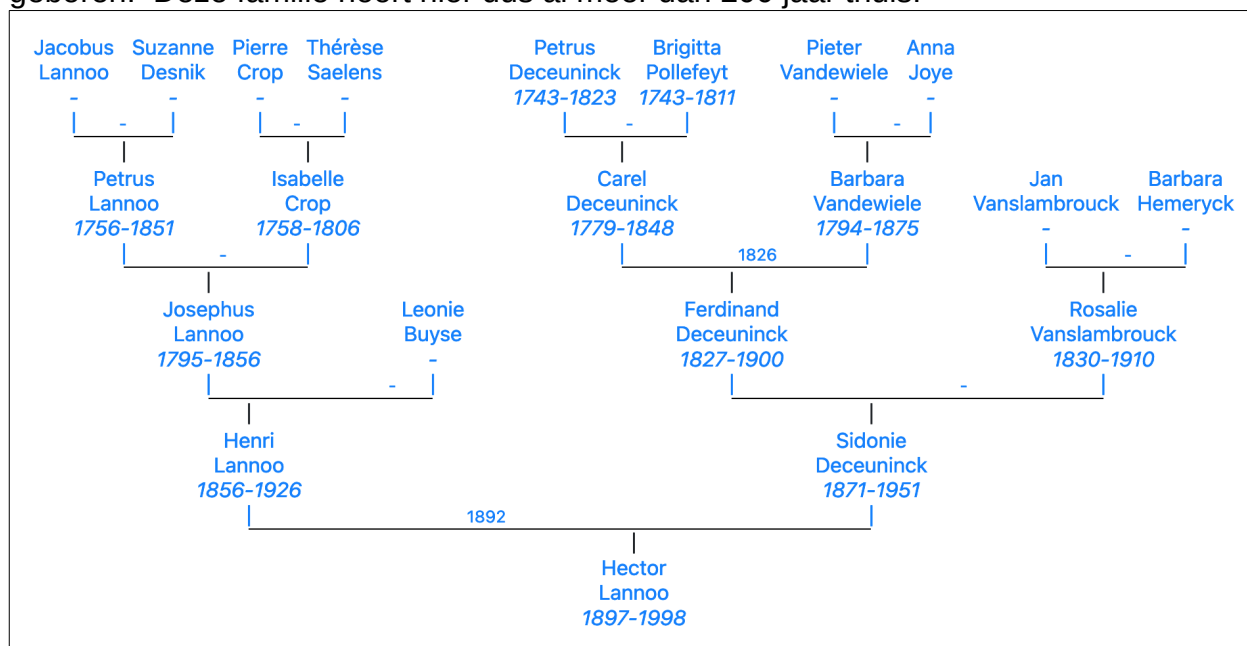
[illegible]

Jacobus Lannoo
-

Suzanne Desnik
-

-

Pierre Crop
-

Thérèse Saelens
-

-

Petrus Deceuninck
*1743-1823*

Brigitta Pollefeyt
*1743-1811*

-

Pieter Vandewiele
-

Anna Joye
-

-

Petrus Lannoo
*1756-1851*

Isabelle Crop
*1758-1806*

-

Carel Deceuninck
*1779-1848*

Barbara Vandewiele
*1794-1875*

1826

Jan Vanslambrouck
-

Barbara Hemeryck
-

-

Josephus Lannoo
*1795-1856*

Leonie Buyse
-

-

Ferdinand Deceuninck
*1827-1900*

Rosalie Vanslambrouck
*1830-1910*

-

Henri Lannoo
*1856-1926*

Sidonie Deceuninck
*1871-1951*

1892

Hector Lannoo
*1897-1998*